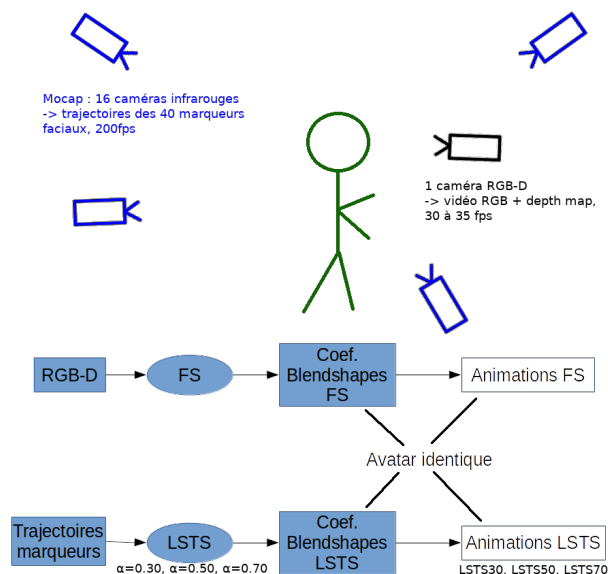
Mocap : 16 caméras infrarouges
-> trajectoires des 40 marqueurs faciaux, 200fps

1 caméra RGB-D
-> vidéo RGB + depth map, 30 à 35 fps

RGB-D

FS

Coef. Blendshapes FS

Animations FS

Avatar identique

Trajectoires marqueurs

LSTS

$\alpha$=0.30, $\alpha$=0.50, $\alpha$=0.70

Coef. Blendshapes LSTS

Animations LSTS

LSTS30, LSTS50, LSTS70